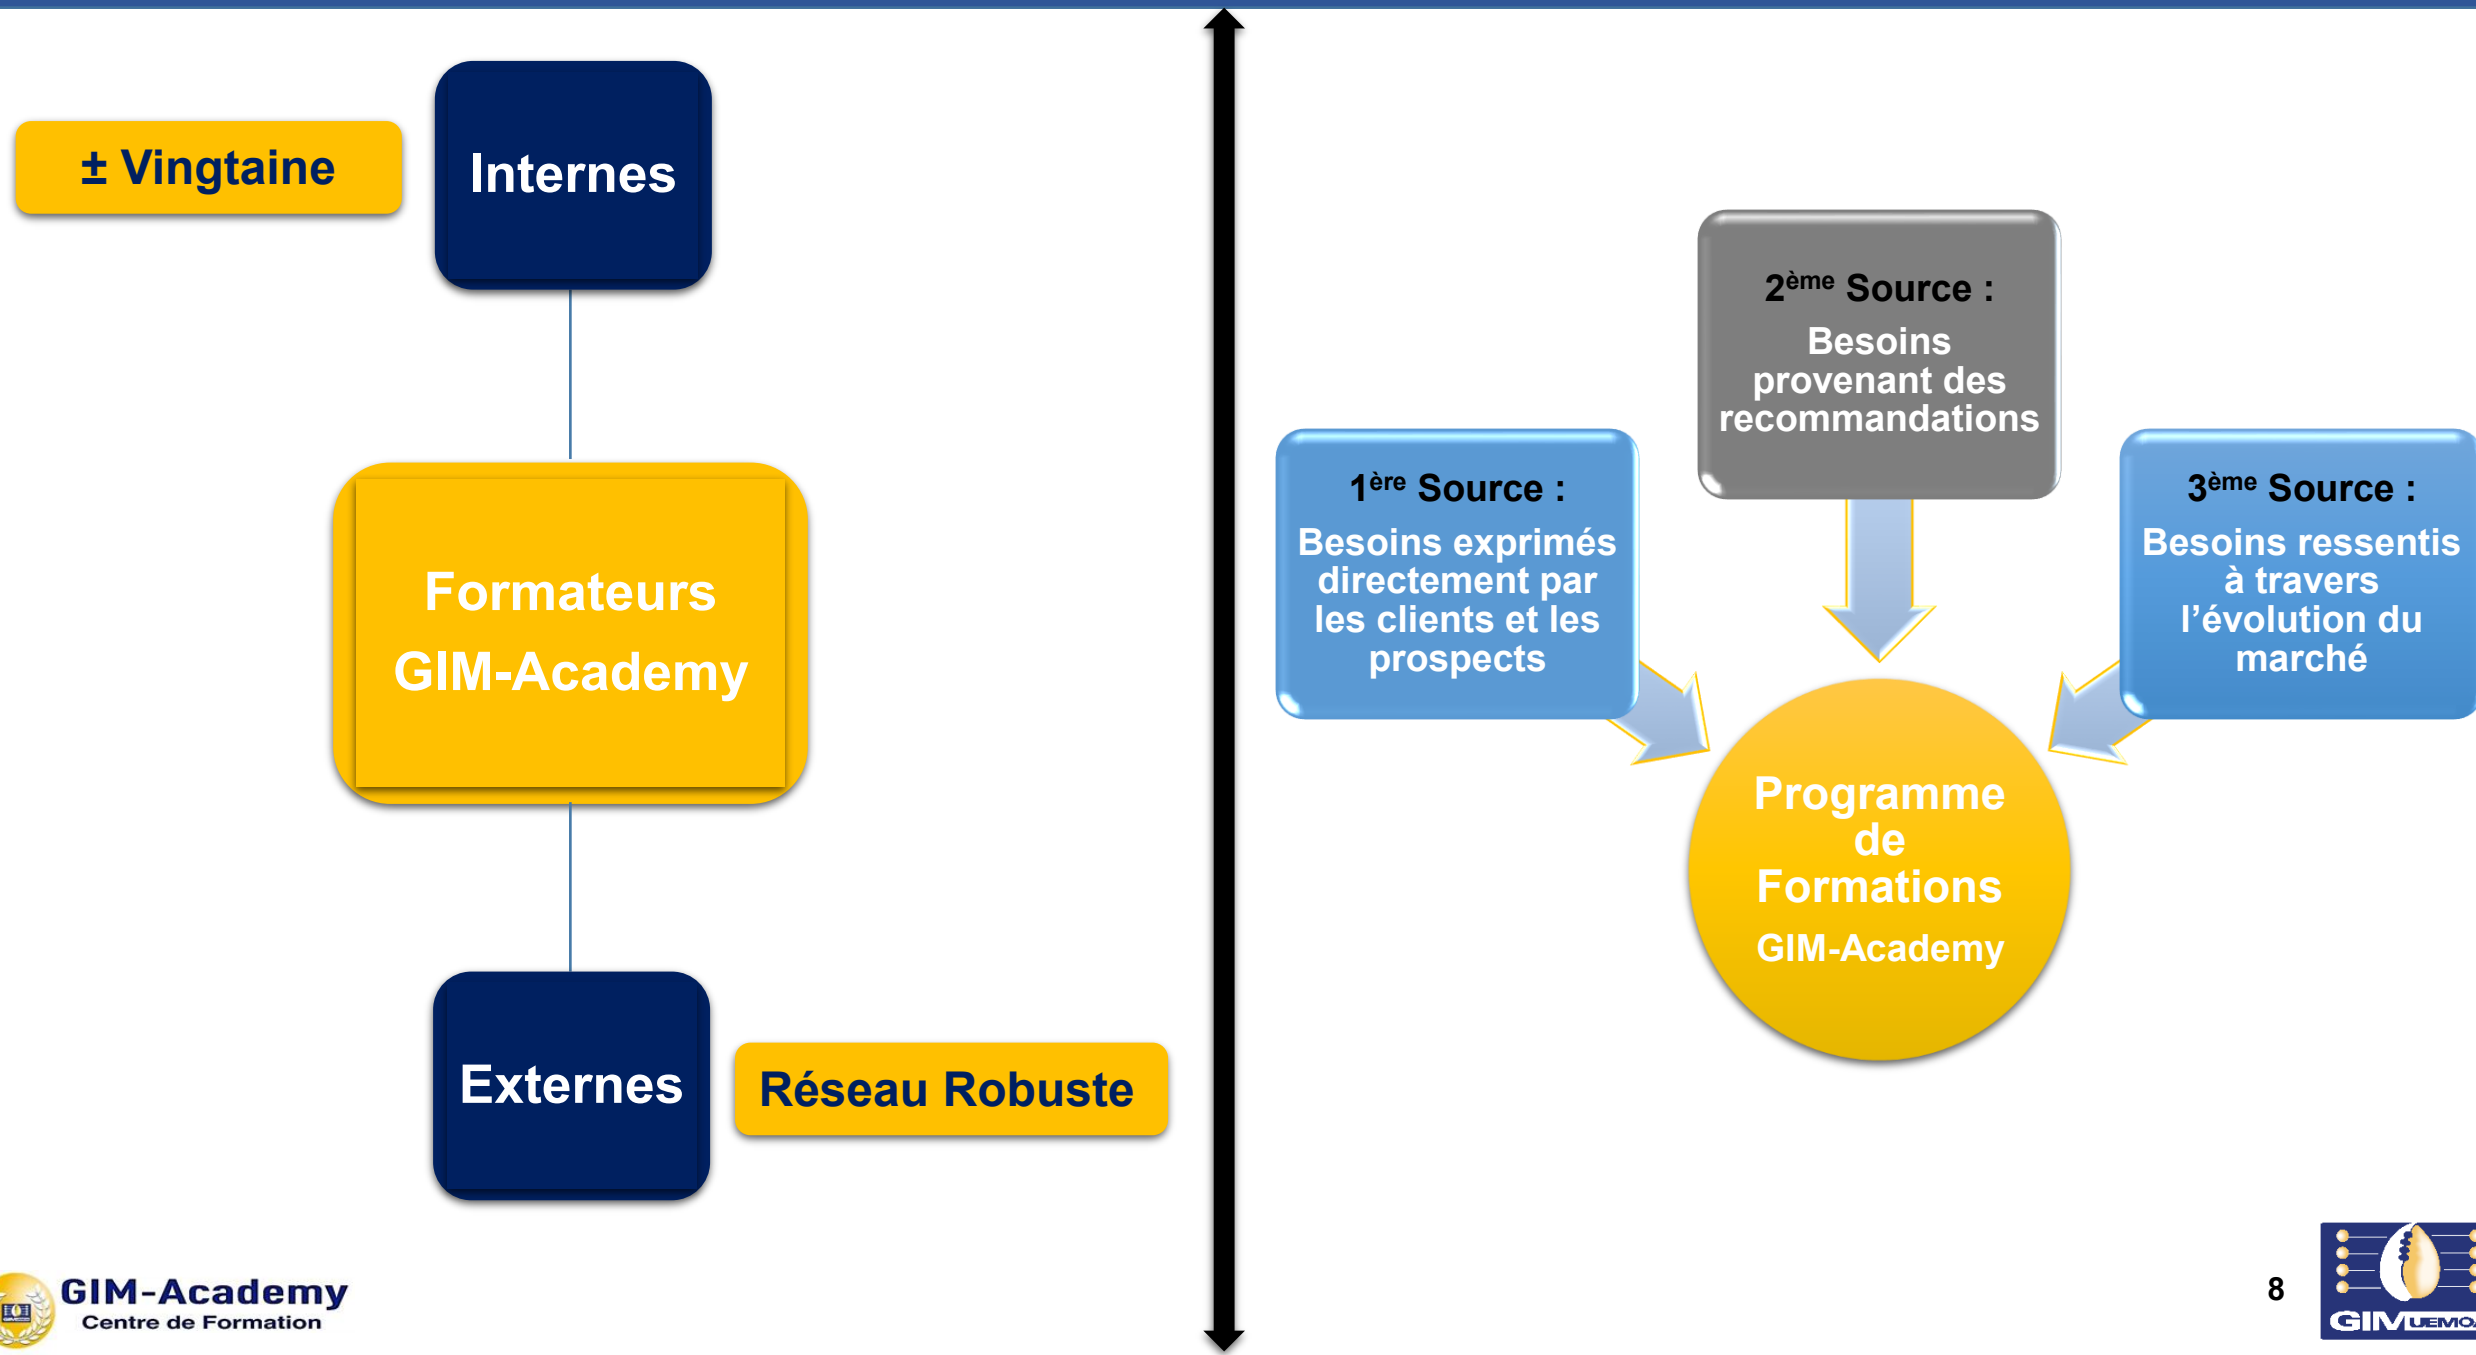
± Vingtaine

Internes

Formateurs GIM-Academy

Externes

Réseau Robuste

$2^{ème}$ Source :

Besoins provenant des recommandations

$1^{ère}$ Source :

Besoins exprimés directement par les clients et les prospects

$3^{ème}$ Source :

Besoins ressentis à travers l'évolution du marché

Programme de Formations

GIM-Academy

GIM-Academy
Centre de Formation

8

GIMUEMOA